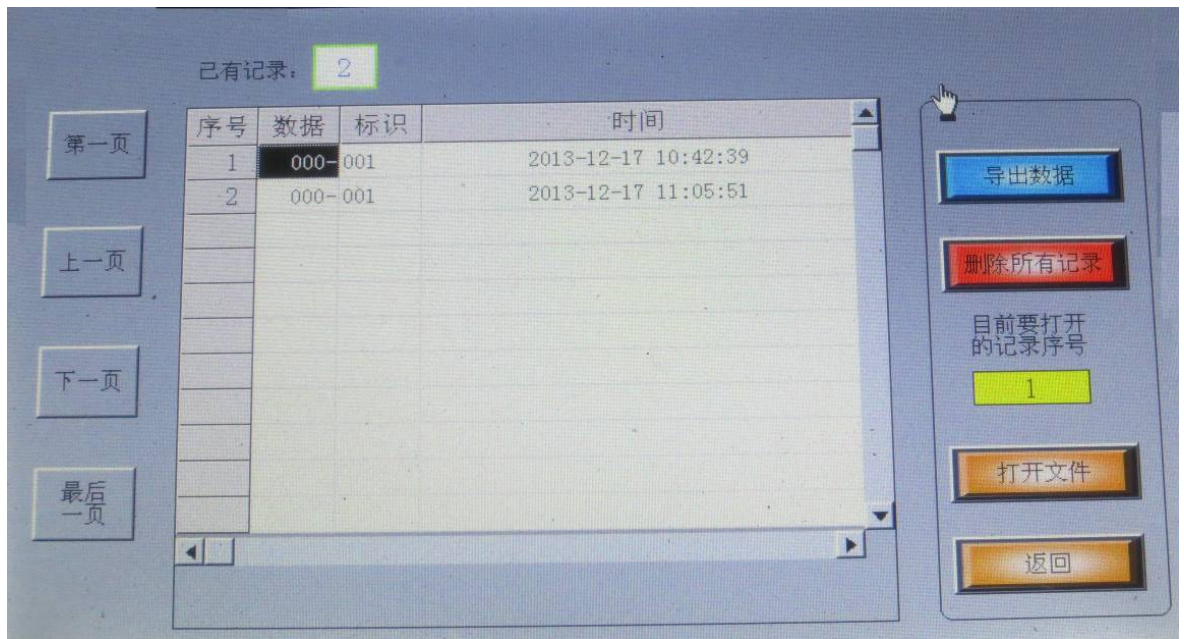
已有记录: 2

第一页

上一页

下一页

最后一页

| 序号 | 数据 | 标识 | 时间 |
|---|---|---|---|
| 1 | 000- | 001 | 2013-12-17 10:42:39 |
| 2 | 000- | 001 | 2013-12-17 11:05:51 |

导出数据

删除所有记录

目前要打开的记录序号

1

打开文件

返回